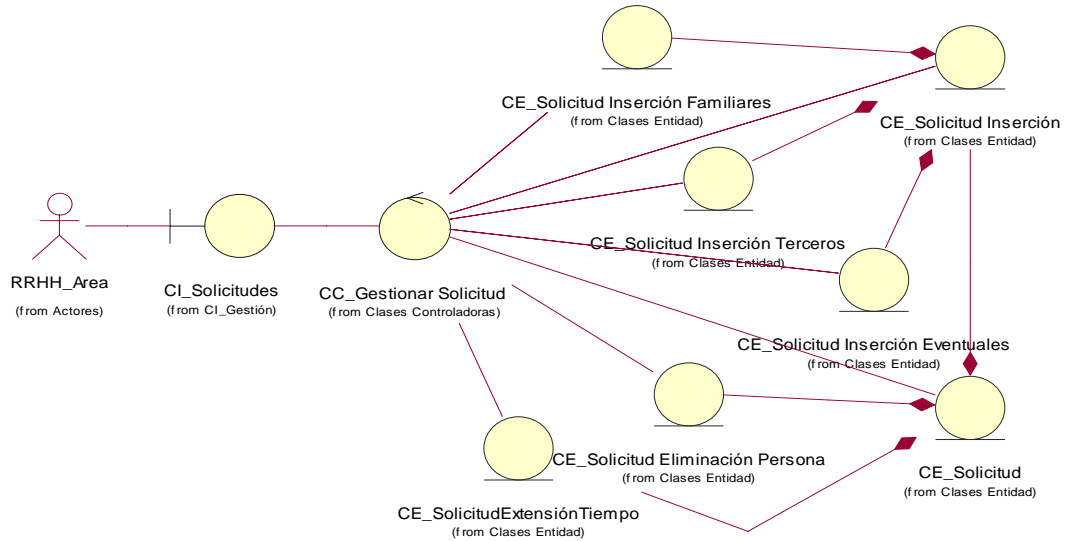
CE_Solicitud Inserción Familiares
(from Clases Entidad)

CE_Solicitud Inserción
(from Clases Entidad)

RRHH_Area
(from Actores)

CI_Solicitudes
(from CI_Gestión)

CC_Gestionar Solicitud
(from Clases Controladoras)

CE_Solicitud Inserción Terceros
(from Clases Entidad)

CE_Solicitud Inserción Eventuales
(from Clases Entidad)

CE_Solicitud Eliminación Persona
(from Clases Entidad)

CE_Solicitud
(from Clases Entidad)

CE_SolicitudExtensiónTiempo
(from Clases Entidad)